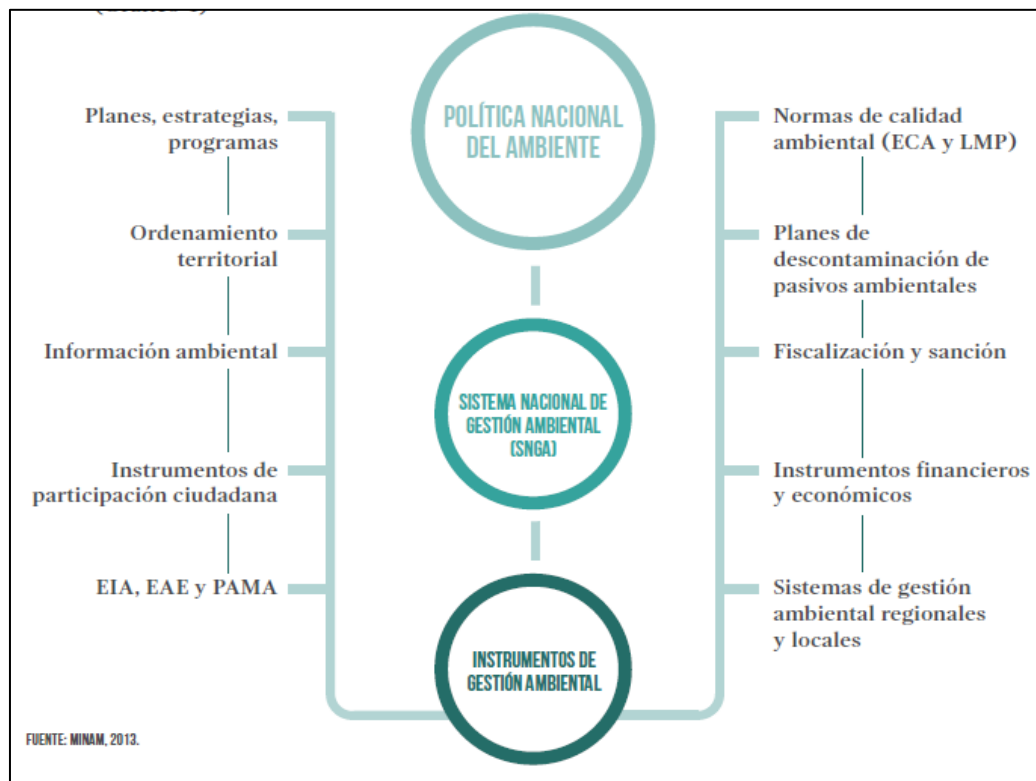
POLÍTICA NACIONAL DEL AMBIENTE

Planes, estrategias, programas

Ordenamiento territorial

Información ambiental

Instrumentos de participación ciudadana

EIA, EAE y PAMA

Normas de calidad ambiental (ECA y LMP)

Planes de descontaminación de pasivos ambientales

Fiscalización y sanción

Instrumentos financieros y económicos

Sistemas de gestión ambiental regionales y locales

SISTEMA NACIONAL DE GESTIÓN AMBIENTAL (SNGA)

INSTRUMENTOS DE GESTIÓN AMBIENTAL

FUENTE: MINAM, 2013.